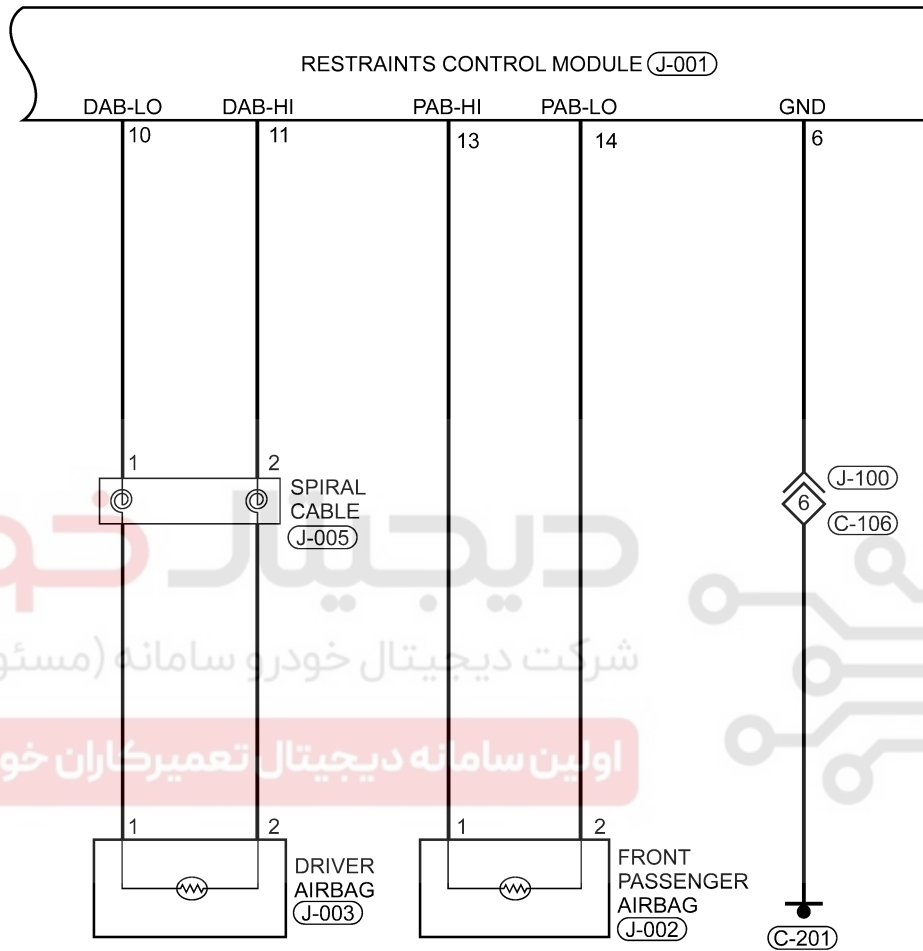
RESTRAINTS CONTROL MODULE (J-001)

DAB-LO 10
DAB-HI 11
PAB-HI 13
PAB-LO 14
GND 6

1 2
SPIRAL CABLE (J-005)

J-100
6
C-106

دیجیتال خو
شرکت دیجیتال خودرو سامانه (مسئو
اولین سامانه دیجیتال تعمیرکاران خو

1 2
DRIVER AIRBAG (J-003)

1 2
FRONT PASSENGER AIRBAG (J-002)

C-201